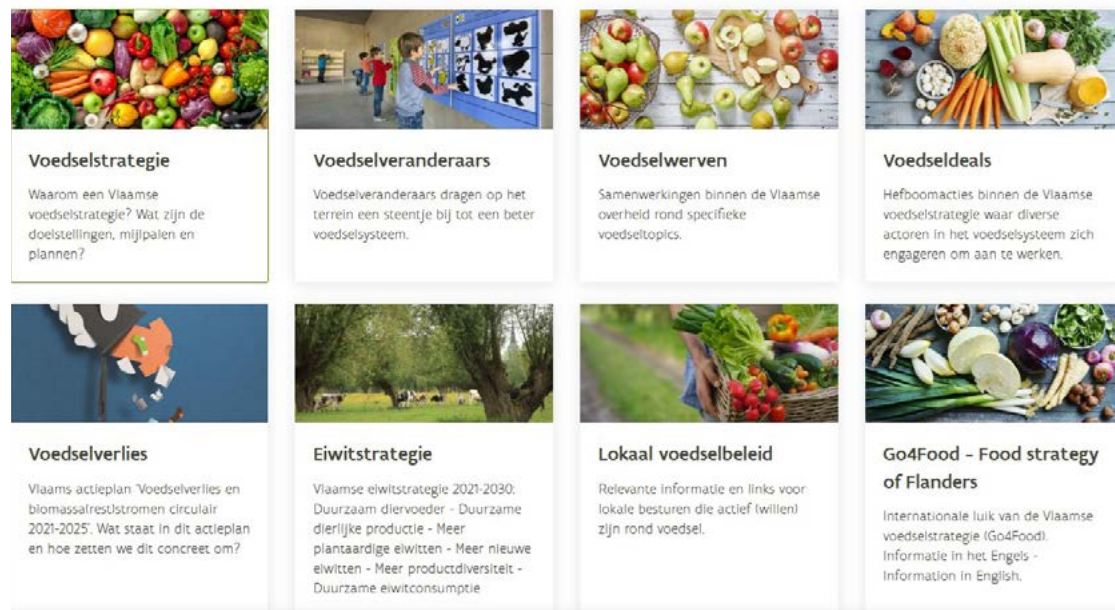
Voedselstrategie

Waarom een Vlaamse voedselstrategie? Wat zijn de doelstellingen, mijlpalen en plannen?

Voedselveranderaars

Voedselveranderaars dragen op het terrein een steentje bij tot een beter voedselsysteem.

Voedselwerven

Samenwerkingen binnen de Vlaamse overheid rond specifieke voedseltopics.

Voedseldeals

Hefboomacties binnen de Vlaamse voedselstrategie waar diverse actoren in het voedselsysteem zich engageren om aan te werken.

Voedselverlies

Vlaams actieplan 'Voedselverlies en biomassareststromen circulair 2021-2025'. Wat staat in dit actieplan en hoe zetten we dit concreet om?

Eiwitstrategie

Vlaamse eiwitstrategie 2021-2030: Duurzaam diervoeder - Duurzame dierlijke productie - Meer plantaardige eiwitten - Meer nieuwe eiwitten - Meer productdiversiteit - Duurzame eiwitconsumptie

Lokaal voedselbeleid

Relevante informatie en links voor lokale besturen die actief (willen) zijn rond voedsel.

Go4Food - Food strategy of Flanders

Internationale luik van de Vlaamse voedselstrategie (Go4Food). Informatie in het Engels - Information in English.